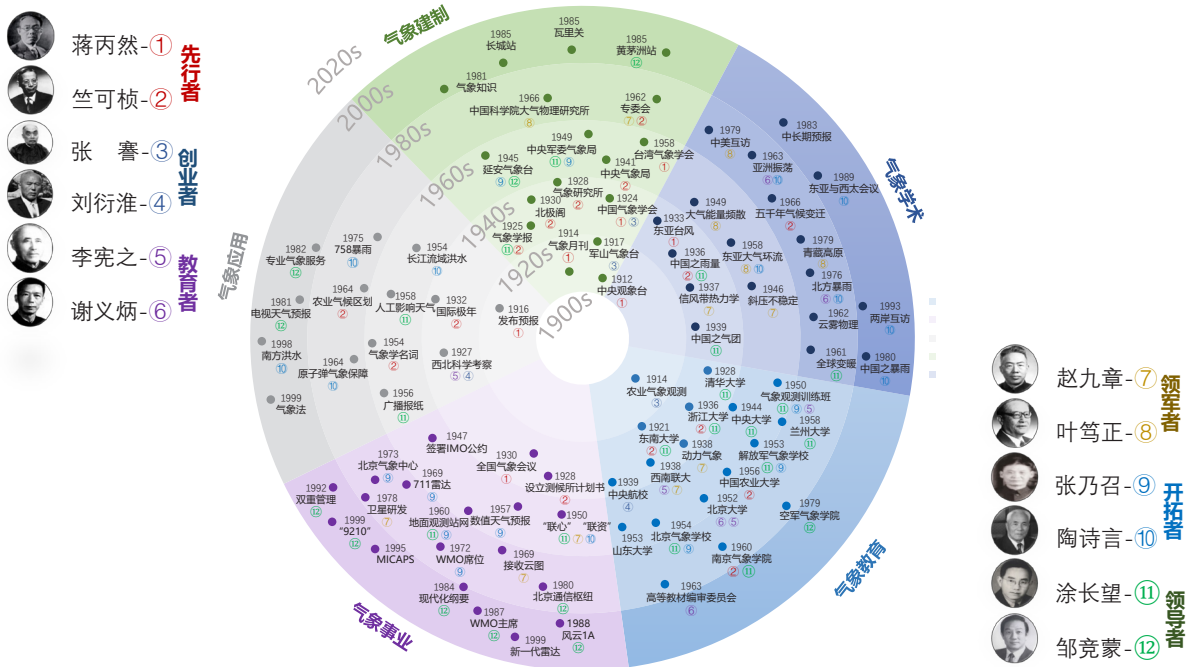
蒋丙然-①
竺可桢-②
先行者

张謇-③
刘衍淮-④
创业者

李宪之-⑤
谢义炳-⑥
教育者

赵九章-⑦
叶笃正-⑧
领军者

张乃召-⑨
陶诗言-⑩
开拓者

涂长望-⑪
邹竞蒙-⑫
领导者

2020s
2000s
1980s
1960s
1940s
1920s
1900s

气象建制
1985 长城站
1985 瓦里关
1985 黄茅洲站 ⑫
1981 气象知识
1966 中国科学院大气物理研究所 ⑧
1962 专委会 ⑦②
1949 中央军委气象局 ⑪⑨
1958 台湾气象学会
1941 中央气象局 ②
1945 延安气象台 ⑨⑫
1928 气象研究所 ②
1930 北极阁 ②
1924 中国气象学会 ①③
1925 气象学报 ⑪②
1914 气象月刊 ①
1917 军山气象台 ③
1912 中央观象台 ①

气象学术
1979 中美互访 ⑧
1983 中长期预报
1963 亚洲振荡 ⑥⑩
1989 东亚与西太会议 ⑩
1966 五年年气候变迁 ②
1949 大气能量频散 ⑧
1933 东亚台风 ①
1958 东亚大气环流 ⑧⑩
1979 青藏高原 ⑧
1936 中国之雨量 ②⑪
1937 信风带热力学 ⑦
1946 斜压不稳定 ⑦
1976 北方暴雨 ⑥⑩
1993 两岸互访 ⑩
1962 云雾物理 ⑦
1939 中国之气团 ⑪
1961 全球变暖 ⑪
1980 中国之暴雨 ⑩

气象教育
1914 农业气象观测 ③
1928 清华大学 ⑦
1950 气象观测训练班 ⑪⑨⑤
1936 浙江大学 ②⑪
1944 中央大学 ⑪
1958 兰州大学 ⑪
1921 东南大学 ②⑪
1938 动力气象 ⑦
1953 解放军气象学校 ⑪⑨
1938 西南联大 ⑤⑦
1956 中国农业大学 ②
1939 中央航校 ④
1952 北京大学 ⑥⑤
1979 空军气象学院 ⑫
1953 山东大学
1954 北京气象学校 ⑪⑨
1960 南京气象学院 ②⑪
1963 高等教材编审委员会 ⑥

气象事业
1947 签署IMO公约
1930 全国气象会议 ①
1973 北京气象中心 ⑨
1969 711雷达 ⑨
1928 设立测候所计划书 ②
1992 双重管理 ⑫
1978 卫星研发 ⑦
1960 地面观测站网 ⑪⑨
1957 数值天气预报 ⑨
1950 "联心" "联资" ⑪⑦⑩
1999 "9210" ⑫
1995 MICAPS
1972 WMO席位 ⑨
1969 接收云图 ⑦
1984 现代化纲要 ⑫
1980 北京通信枢纽 ⑫
1987 WMO主席 ⑫
1988 风云1A ⑫
1999 新一代雷达

气象应用
1982 专业气象服务 ⑫
1975 758暴雨 ⑩
1954 长江流域洪水 ⑩
1964 农业气候区划 ②
1958 人工影响天气 ⑪
1932 国际极年 ②
1916 发布预报 ①
1981 电视天气预报 ⑫
1998 南方洪水 ⑩
1954 气象学名词 ②
1927 西北科学考察 ⑤④
1964 原子弹气象保障 ⑩
1956 广播报纸 ⑪
1999 气象法